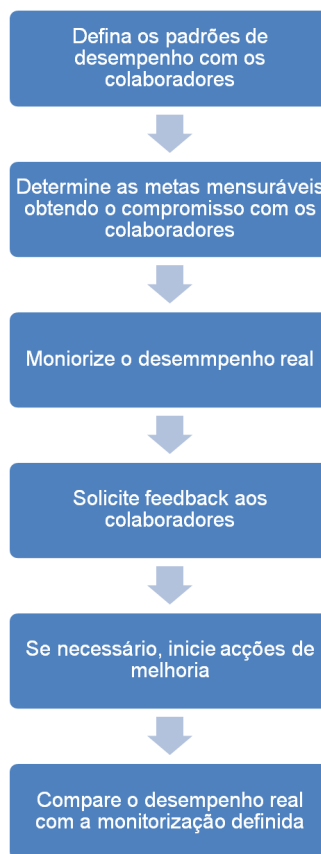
Defina os padrões de desempenho com os colaboradores

Determine as metas mensuráveis obtendo o compromisso com os colaboradores

Moniorize o desemmpenho real

Solicite feedback aos colaboradores

Se necessário, inicie acções de melhoria

Compare o desempenho real com a monitorização definida